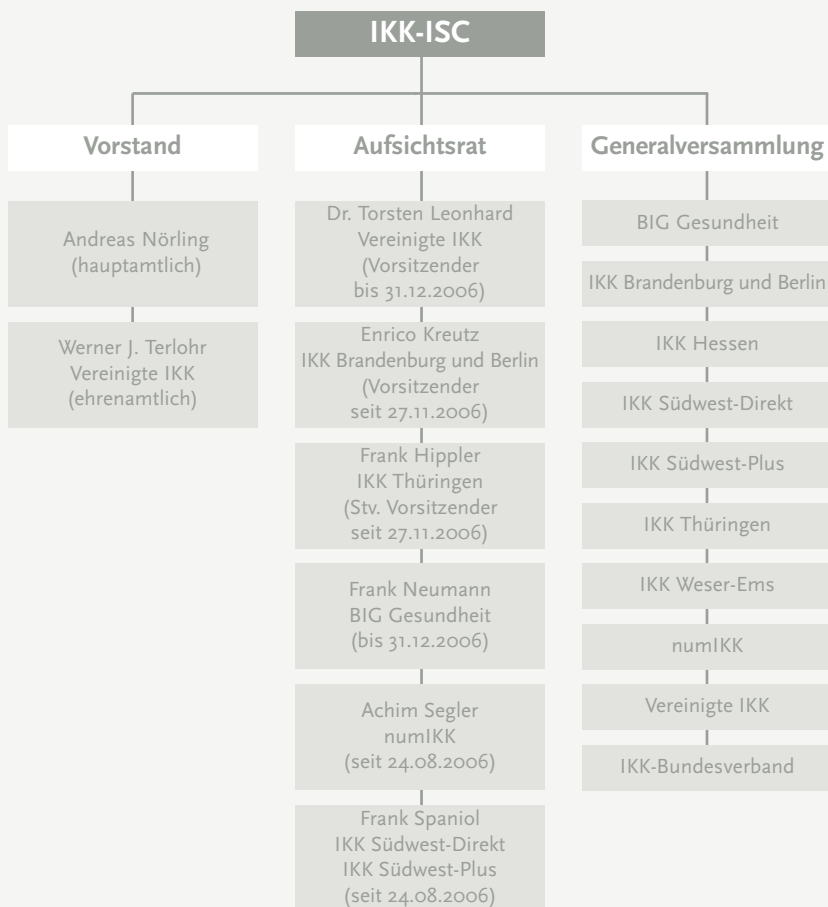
IKK-ISC

Vorstand

Andreas Nörling
(hauptamtlich)

Werner J. Terlohr
Vereinigte IKK
(ehrenamtlich)

Aufsichtsrat

Dr. Torsten Leonhard
Vereinigte IKK
(Vorsitzender
bis 31.12.2006)

Enrico Kreutz
IKK Brandenburg und Berlin
(Vorsitzender
seit 27.11.2006)

Frank Hippler
IKK Thüringen
(Stv. Vorsitzender
seit 27.11.2006)

Frank Neumann
BIG Gesundheit
(bis 31.12.2006)

Achim Segler
numIKK
(seit 24.08.2006)

Frank Spaniol
IKK Südwest-Direkt
IKK Südwest-Plus
(seit 24.08.2006)

Generalversammlung

BIG Gesundheit

IKK Brandenburg und Berlin

IKK Hessen

IKK Südwest-Direkt

IKK Südwest-Plus

IKK Thüringen

IKK Weser-Ems

numIKK

Vereinigte IKK

IKK-Bundesverband